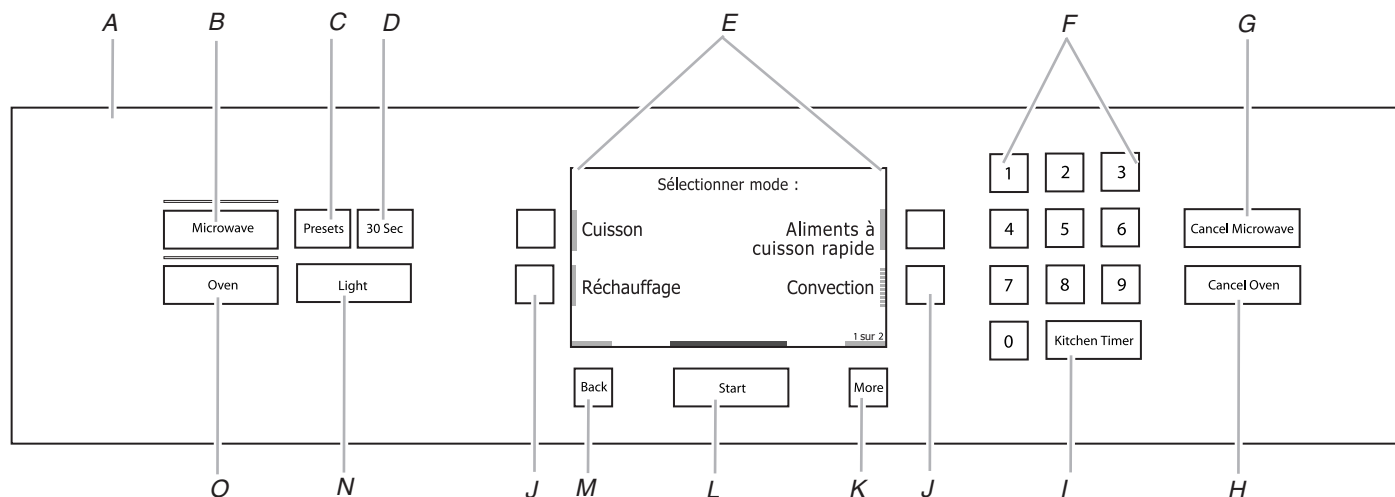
A B C D E F G

Microwave Presets 30 Sec

Oven Light

Sélectionner mode :

Cuisson

Aliments à cuisson rapide

Réchauffage

Convection

1 sur 2

1 2 3

4 5 6

7 8 9

0 Kitchen Timer

Cancel Microwave

Cancel Oven

Back Start More

O N J M L K J I H